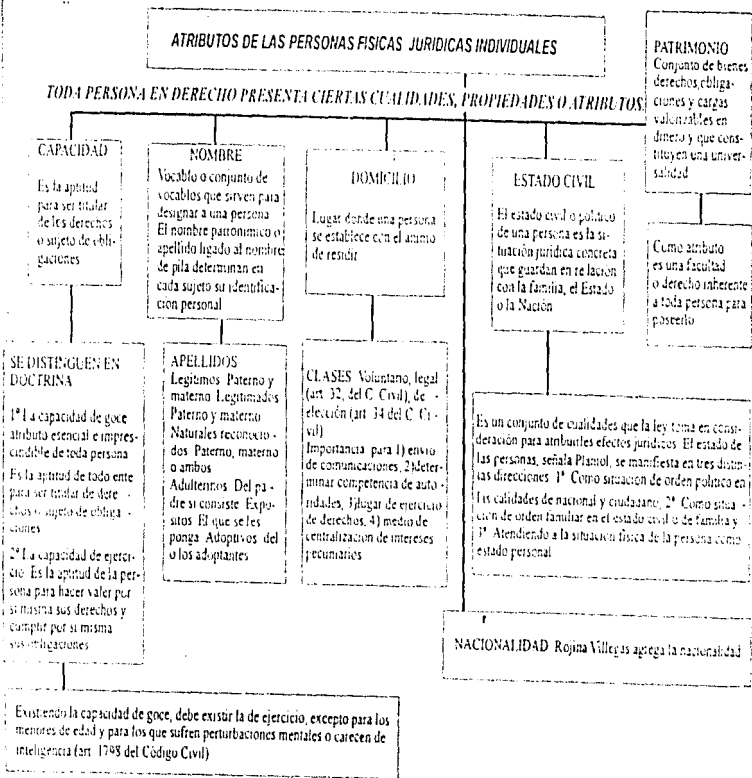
ATRIBUTOS DE LAS PERSONAS FISICAS JURIDICAS INDIVIDUALES

PATRIMONIO
Conjunto de bienes derechos, obligaciones y cargas valorizables en dinero y que constituyen una universalidad

TODA PERSONA EN DERECHO PRESENTA CIERTAS CUALIDADES, PROPIEDADES O ATRIBUTOS

CAPACIDAD

Es la aptitud para ser titular de los derechos o sujeto de obligaciones

NOMBRE
Vocablo o conjunto de vocablos que sirven para designar a una persona. El nombre patronimico o apellido ligado al nombre de pila determinan en cada sujeto su identificacion personal

DOMICILIO

Lugar donde una persona se establece con el animo de residir

ESTADO CIVIL

El estado civil o politico de una persona es la situación juridica concreta que guardan en relacion con la familia, el Estado o la Nación

Como atributo es una facultad o derecho inherente a toda persona para poseerlo

SE DISTINGUEN EN DOCTRINA

1° La capacidad de goce atributo esencial e imprescindible de toda persona
Es la aptitud de todo ente para ser titular de derechos o sujeto de obligaciones

2° La capacidad de ejercicio. Es la aptitud de la persona para hacer valer por si misma sus derechos y cumplir por si misma sus obligaciones

APELLIDOS
Legitimos. Paterno y materno. Legitimados Paterno y materno. Naturales reconocidos. Paterno, materno o ambos
Adulterinos. Del padre si consiste. Expositos. El que se les ponga. Adoptivos. del o los adoptantes

CLASES. Voluntario, legal (art. 32, del C. Civil), de elección (art. 34 del C. Civil)
Importancia para 1) envio de comunicaciones, 2) determinar competencia de autoridades, 3) lugar de ejercicio de derechos, 4) medio de centralizacion de intereses pecuniarios

Es un conjunto de cualidades que la ley toma en consideración para atribuirles efectos juridicos. El estado de las personas, señala Planiol, se manifiesta en tres distintas direcciones. 1° Como situacion de orden politico en las calidades de nacional y ciudadano, 2° Como situacion de orden familiar en el estado civil o de familia y 3° Atendiendo a la situación fisica de la persona como estado personal

NACIONALIDAD. Rojina Villegas agrega la nacionalidad

Existiendo la capacidad de goce, debe existir la de ejercicio, excepto para los menores de edad y para los que sufren perturbaciones mentales o carecen de inteligencia (art. 1798 del Código Civil)